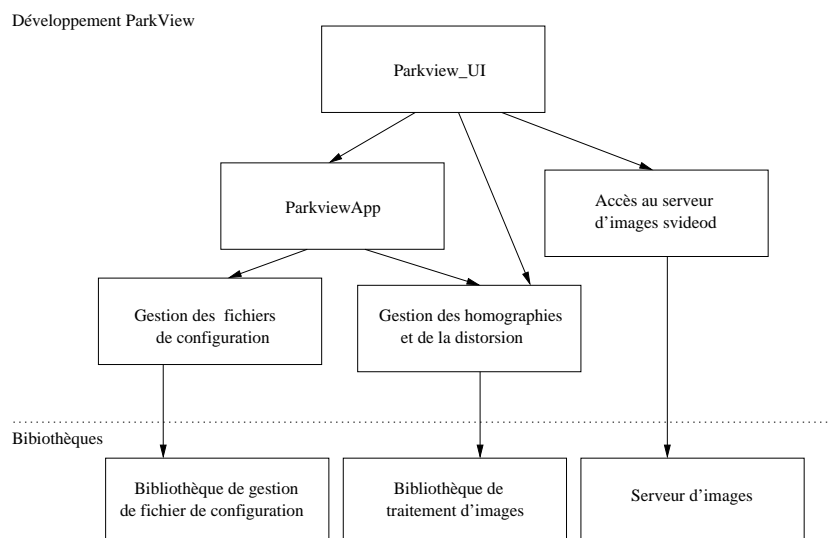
Développement ParkView

Parkview_UI

ParkviewApp

Accès au serveur d'images svideod

Gestion des fichiers de configuration

Gestion des homographies et de la distorsion

Bibiothèques

Bibliothèque de gestion de fichier de configuration

Bibliothèque de traitement d'images

Serveur d'images